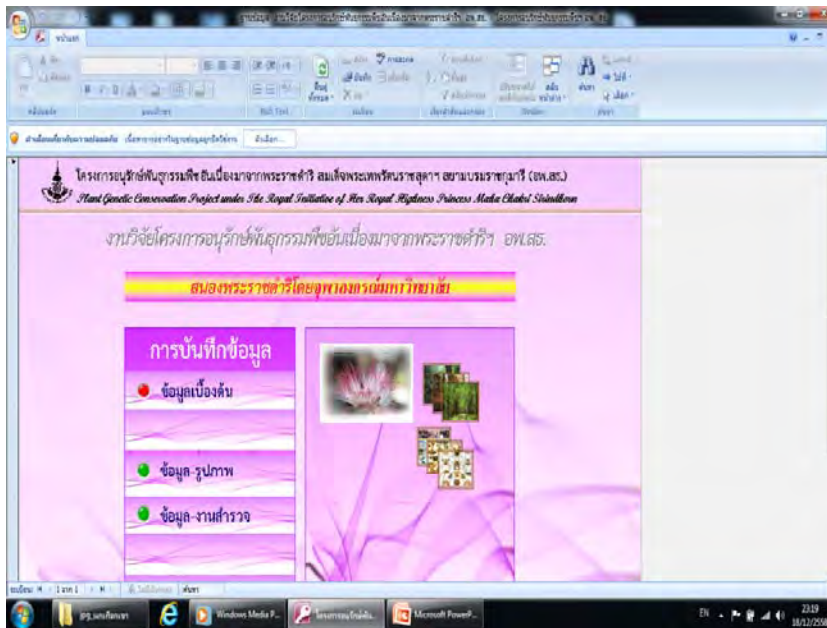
หน้าแรก

โครงการอนุรักษ์พันธุกรรมพืชอันเนื่องมาจากพระราชดำริ สมเด็จพระเทพรัตนราชสุดาฯ สยามบรมราชกุมารี (อพ.สธ.)
Plant Genetic Conservation Project under The Royal Initiative of Her Royal Highness Princess Maha Chakri Sirindhorn

งานวิจัยโครงการอนุรักษ์พันธุกรรมพืชอันเนื่องมาจากพระราชดำริฯ อพ.สธ.

สนองพระราชดำริโดยจุฬาลงกรณ์มหาวิทยาลัย

การบันทึกข้อมูล

ข้อมูลเบื้องต้น

ข้อมูล-รูปภาพ

ข้อมูล-งานสำรวจ

ระเบียน: 1 จาก 1

Windows Media P...

Microsoft PowerP...

EN

23:19
18/12/2556